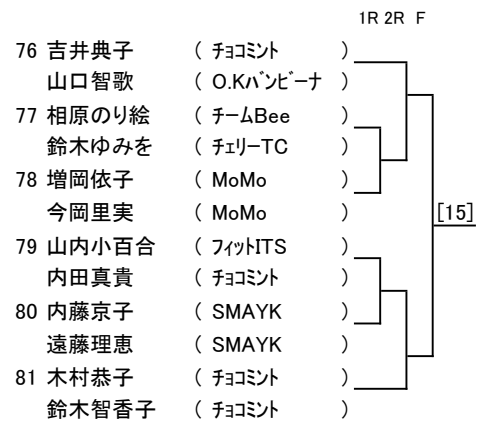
1R 2R F

76 吉井典子 ( ﾁｮｺﾐﾝﾄ )
山口智歌 ( O.Kﾊﾞﾝﾋﾞｰﾅ )
77 相原のり絵 ( ﾁｰﾑBee )
鈴木ゆみを ( ﾁｪﾘｰTC )
78 増岡依子 ( MoMo )
今岡里実 ( MoMo )
79 山内小百合 ( ﾌｨｯﾄITS )
内田真貴 ( ﾁｮｺﾐﾝﾄ )
80 内藤京子 ( SMAYK )
遠藤理恵 ( SMAYK )
81 木村恭子 ( ﾁｮｺﾐﾝﾄ )
鈴木智香子 ( ﾁｮｺﾐﾝﾄ )

[15]